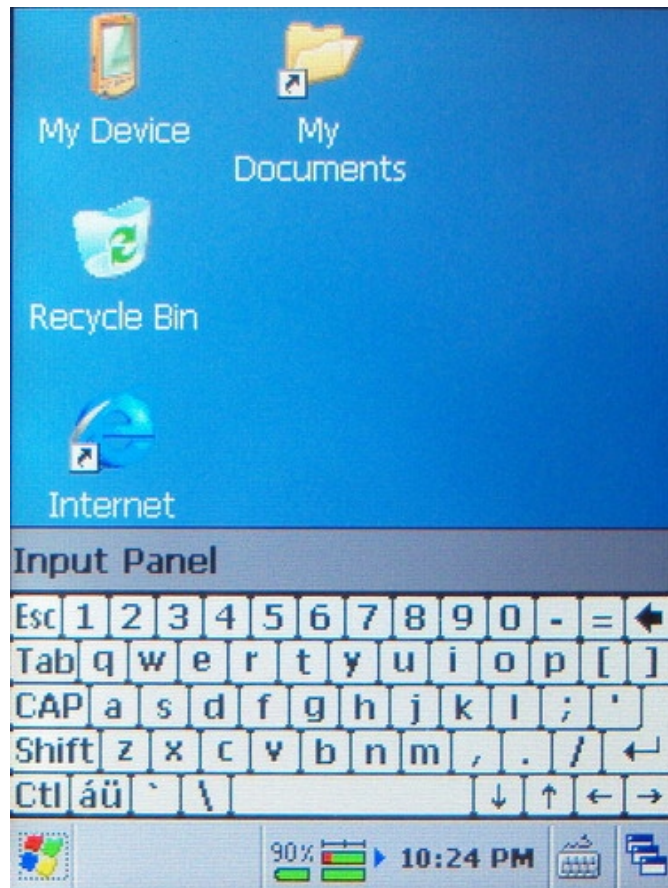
My Device

My Documents

Recycle Bin

Internet

Input Panel

Esc 1 2 3 4 5 6 7 8 9 0 - = ←
Tab q w e r t y u i o p [ ]
CAP a s d f g h j k l ; '
Shift z x c v b n m , . / ↵
Ctl áü ` \ ↓ ↑ ← →

90% 10:24 PM